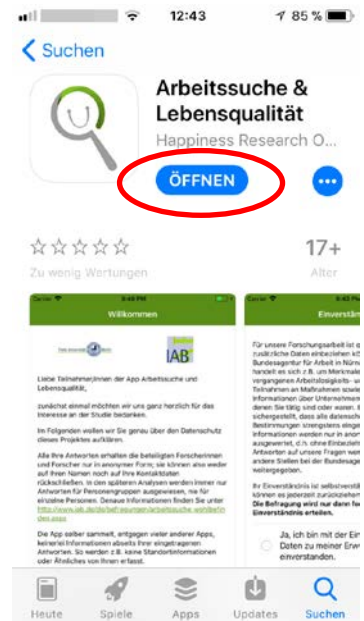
12:43
85 %

Suchen

Arbeitssuche & Lebensqualität

Happiness Research O...

ÖFFNEN

17+

Zu wenig Wertungen

Alter

Carrier
8:48 PM
Willkommen

IAB

Liebe Teilnehmer/innen der App Arbeitssuche und Lebensqualität,

zunächst einmal möchten wir uns ganz herzlich für das Interesse an der Studie bedanken.

Im Folgenden wollen wir Sie genau über den Datenschutz dieses Projektes aufklären.

Alle Ihre Antworten erhalten die beteiligten Forscherinnen und Forscher nur in anonymer Form; sie können also weder auf Ihren Namen noch auf Ihre Kontaktdaten rückschließen. In den späteren Analysen werden immer nur Antworten für Personengruppen ausgewiesen, nie für einzelne Personen. Genaue Informationen finden Sie unter http://www.iab.de/de/befragungen/arbeitssuche.aspx

Die App selber sammelt, entgegen vieler anderer Apps, keinerlei Informationen abseits Ihrer eingetragenen Antworten. So werden z.B. keine Standortinformationen oder Ähnliches von Ihnen erfasst.

Carrier
8:48 PM
Einverstä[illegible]

Für unsere Forschungsarbeit ist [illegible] zusätzliche Daten einbeziehen kö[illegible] Bundesagentur für Arbeit in Nürn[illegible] handelt es sich z.B. um Merkmale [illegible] vergangenen Arbeitslosigkeits- u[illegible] Teilnahmen an Maßnahmen sowie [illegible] Informationen über Unternehmen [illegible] denen Sie tätig sind oder waren. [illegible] sichergestellt, dass alle datenschu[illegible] Bestimmungen strengstens einge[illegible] Informationen werden nur in anon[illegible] ausgewertet, d.h. ohne Einzelinfo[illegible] Antworten auf unsere Fragen wer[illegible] andere Stellen bei der Bundesage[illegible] weitergegeben.

Ihr Einverständnis ist selbstverstä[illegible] können es jederzeit zurückziehen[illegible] Die Befragung wird nur dann for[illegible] Einverständnis erteilen.

Ja, ich bin mit der Ein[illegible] Daten zu meiner Erw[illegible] einverstanden.

Heute
Spiele
Apps
Updates
Suchen